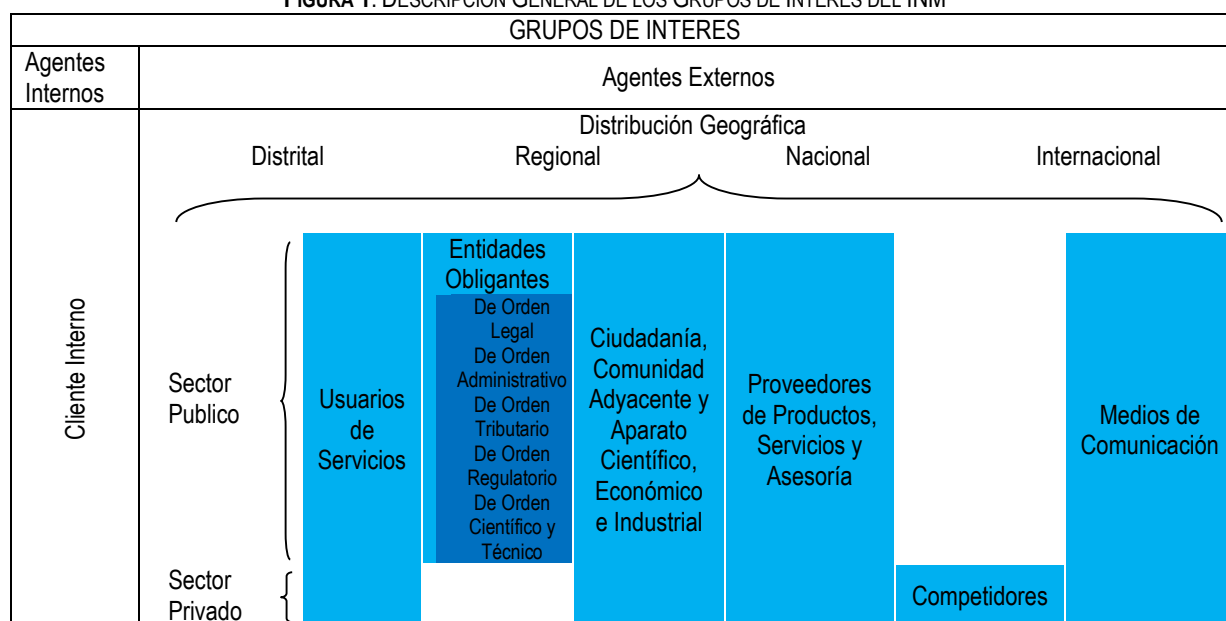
FIGURA 1: DESCRIPCIÓN GENERAL DE LOS GRUPOS DE INTERÉS DEL INM

GRUPOS DE INTERES

Agentes Internos

Agentes Externos

Cliente Interno

Distribución Geográfica

Distrital

Regional

Nacional

Internacional

Sector Publico

Sector Privado

Usuarios de Servicios

Entidades Obligantes

De Orden Legal
De Orden Administrativo
De Orden Tributario
De Orden Regulatorio
De Orden Científico y Técnico

Ciudadanía, Comunidad Adyacente y Aparato Científico, Económico e Industrial

Proveedores de Productos, Servicios y Asesoría

Competidores

Medios de Comunicación